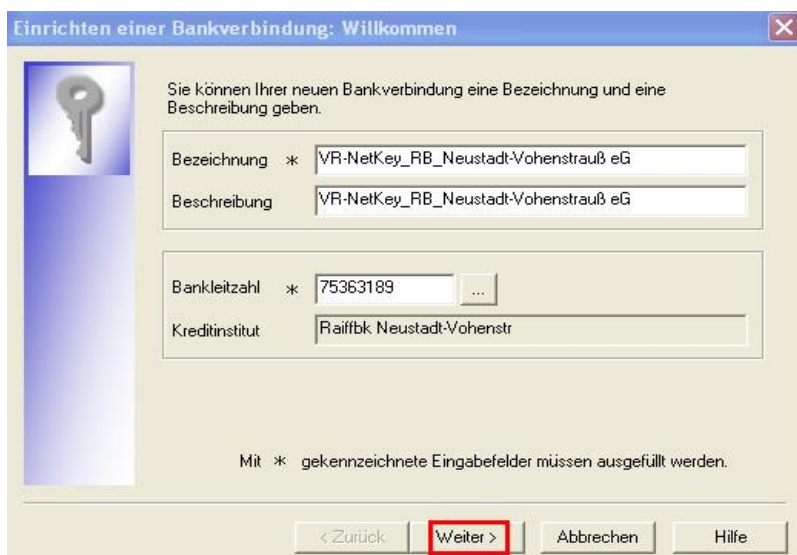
Einrichten einer Bankverbindung: Willkommen

Sie können Ihrer neuen Bankverbindung eine Bezeichnung und eine Beschreibung geben.

Bezeichnung * VR-NetKey_RB_Neustadt-Vohenstrauß eG

Beschreibung VR-NetKey_RB_Neustadt-Vohenstrauß eG

Bankleitzahl * 75363189 ...

Kreditinstitut Raiffbk Neustadt-Vohenstr

Mit * gekennzeichnete Eingabefelder müssen ausgefüllt werden.

< Zurück Weiter > Abbrechen Hilfe